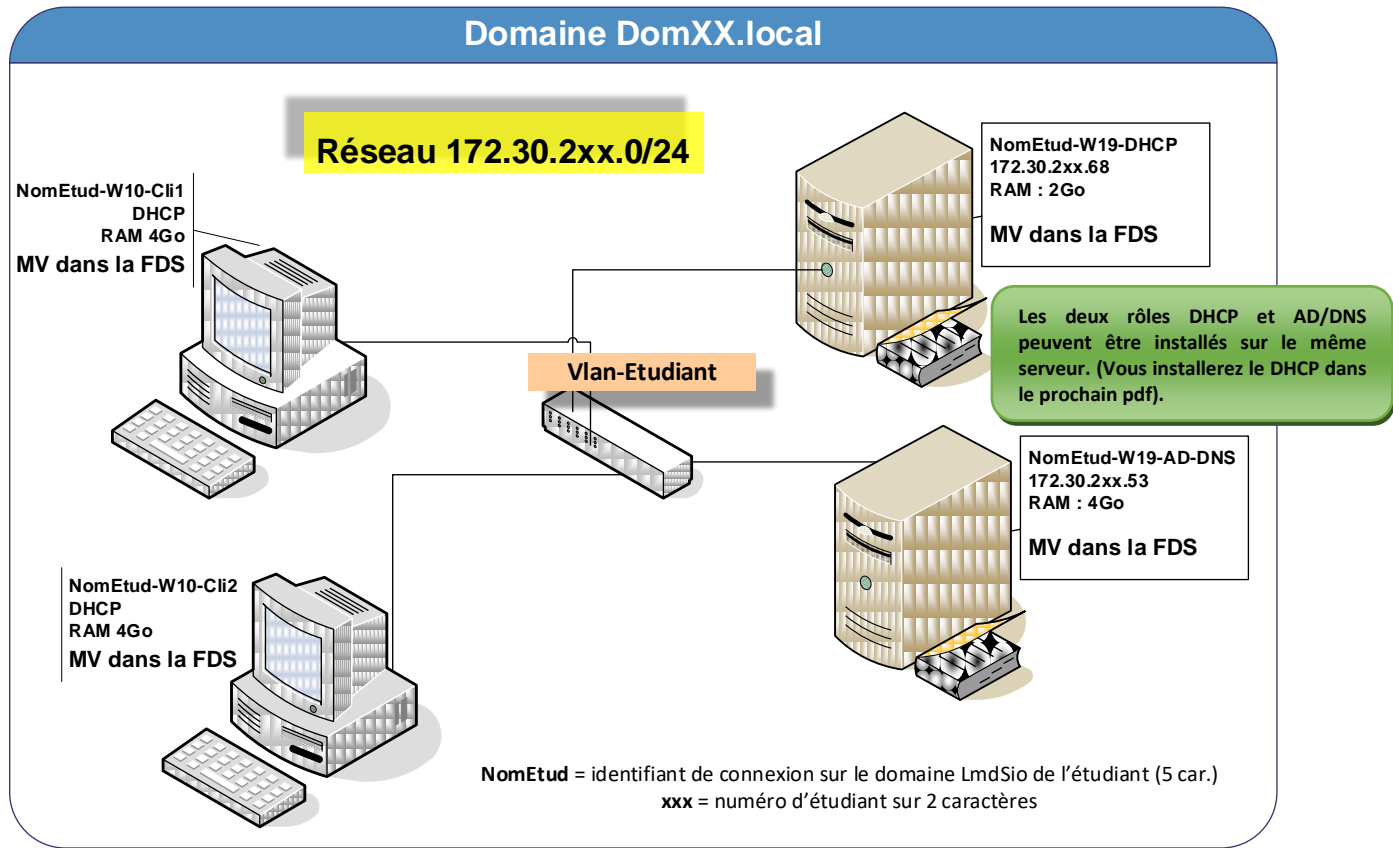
Domaine DomXX.local

Réseau 172.30.2xx.0/24

NomEtud-W10-Cli1
DHCP
RAM 4Go
MV dans la FDS

NomEtud-W19-DHCP
172.30.2xx.68
RAM : 2Go
MV dans la FDS

Les deux rôles DHCP et AD/DNS peuvent être installés sur le même serveur. (Vous installerez le DHCP dans le prochain pdf).

Vlan-Etudiant

NomEtud-W19-AD-DNS
172.30.2xx.53
RAM : 4Go
MV dans la FDS

NomEtud-W10-Cli2
DHCP
RAM 4Go
MV dans la FDS

**NomEtud** = identifiant de connexion sur le domaine LmdSio de l'étudiant (5 car.)
**xxx** = numéro d'étudiant sur 2 caractères